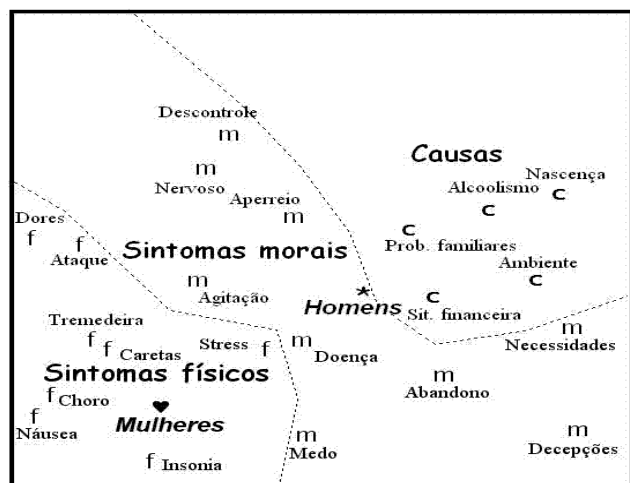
Descontrole
m
m
Nervoso
Aperreio
m
Causas
Nascença
Alcoolismo
c
c
c
Prob. familiares
Ambiente
c
Dores
f
f
Ataque
Sintomas morais
m
Agitação
Homens
c
Sit. financeira
m
Necessidades
Tremedeira
f
f
Caretas
Stress
f
m
Doença
Sintomas físicos
m
Abandono
f
Choro
f
Náusea
Mulheres
m
Medo
m
Decepções
f
Insonia